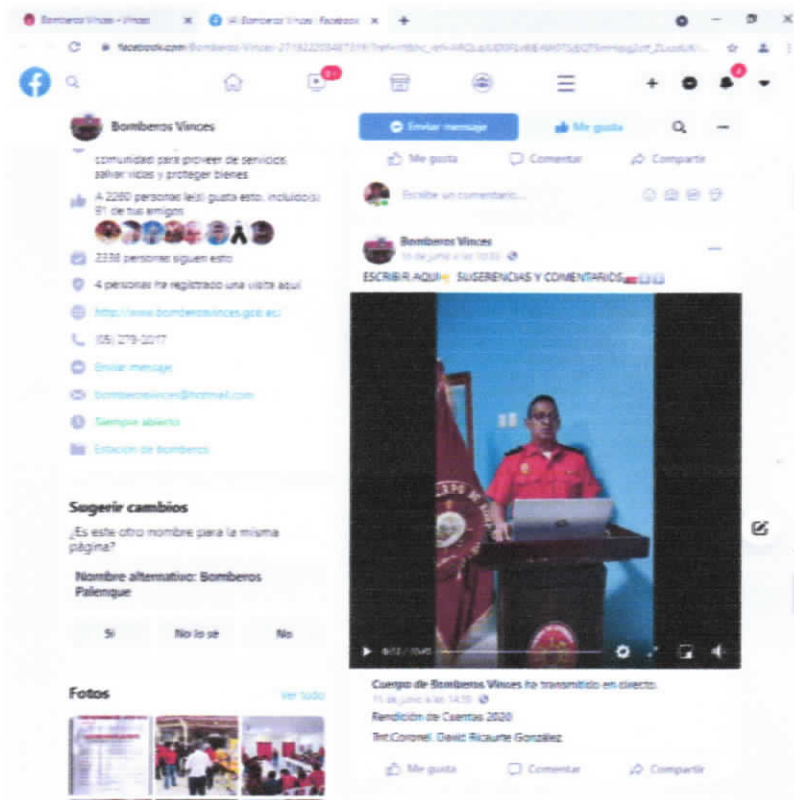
Bomberos Vinces - Vinces
(4) Bomberos Vinces | Facebook
facebook.com/Bomberos-Vinces-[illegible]

Bomberos Vinces
comunidad para proveer de servicios, salvar vidas y proteger bienes
A 2280 personas le(s) gusta esto, incluido(s) 81 de tus amigos
2338 personas siguen esto
4 personas ha registrado una visita aquí
http://www.bomberosvinces.gob.ec/
(05) 279-2017
Enviar mensaje
bomberosvinces@hotmail.com
Siempre abierto
Estación de bomberos

Sugerir cambios
¿Es este otro nombre para la misma página?
Nombre alternativo: Bomberos Palenque
Sí
No lo sé
No

Fotos
Ver todo

Enviar mensaje
Me gusta
Me gusta
Comentar
Compartir
Escribe un comentario...

Bomberos Vinces
16 de junio a las 10:05
ESCRIBIR AQUI SUGERENCIAS Y COMENTARIOS
0:12 / 10:40

Cuerpo de Bomberos Vinces ha transmitido en directo.
11 de junio a las 14:58
Rendición de Cuentas 2020
Tnt.Coronel. David Ricaurte González
Me gusta
Comentar
Compartir